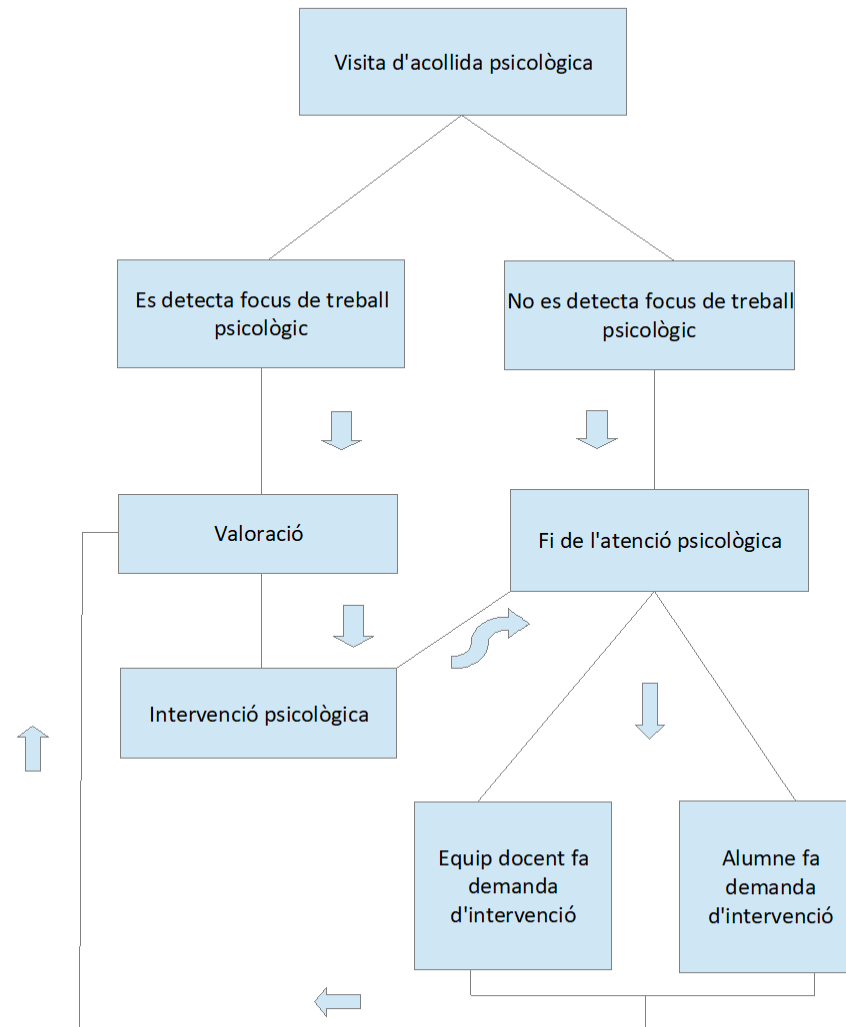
Visita d'acollida psicològica

Es detecta focus de treball psicològic

No es detecta focus de treball psicològic

Valoració

Fi de l'atenció psicològica

Intervenció psicològica

Equip docent fa demanda d'intervenció

Alumne fa demanda d'intervenció